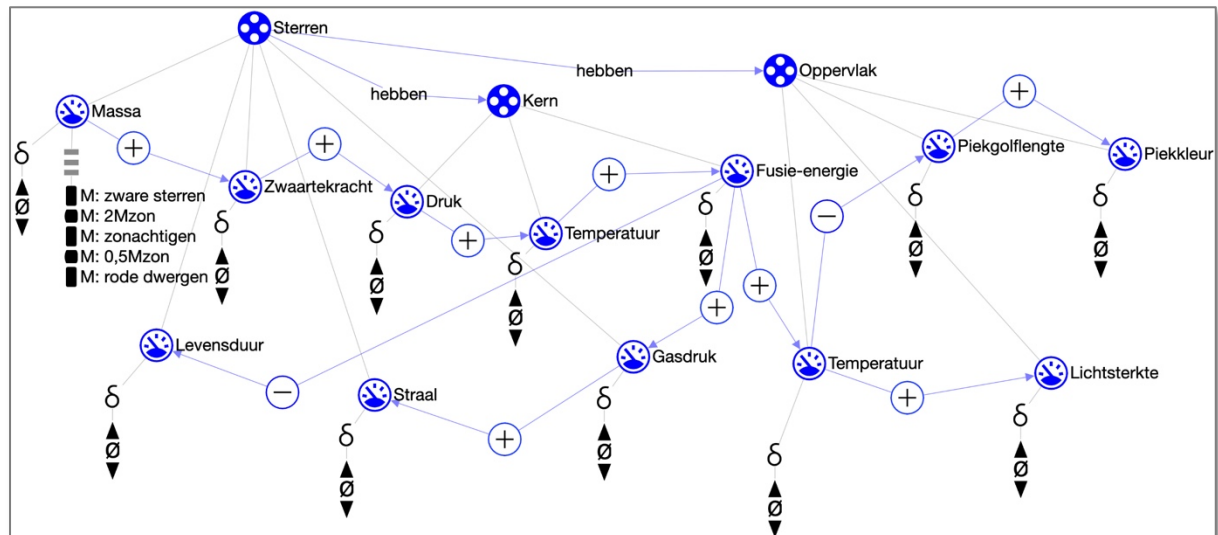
Sterren

hebben

Oppervlak

hebben

Kern

Massa

$\delta$

$\blacktriangle$
Ø
$\blacktriangledown$

M: zware sterren
M: 2Mzon
M: zonachtigen
M: 0,5Mzon
M: rode dwergen

+

Zwaartekracht

$\delta$

$\blacktriangle$
Ø
$\blacktriangledown$

+

Druk

$\delta$

$\blacktriangle$
Ø
$\blacktriangledown$

+

Temperatuur

$\delta$

$\blacktriangle$
Ø
$\blacktriangledown$

+

Fusie-energie

$\delta$

$\blacktriangle$
Ø
$\blacktriangledown$

+

Piekgolflengte

$\delta$

$\blacktriangle$
Ø
$\blacktriangledown$

Piekkleur

$\delta$

$\blacktriangle$
Ø
$\blacktriangledown$

−

+

+

Levensduur

$\delta$

$\blacktriangle$
Ø
$\blacktriangledown$

−

Straal

$\delta$

$\blacktriangle$
Ø
$\blacktriangledown$

+

Gasdruk

$\delta$

$\blacktriangle$
Ø
$\blacktriangledown$

Temperatuur

$\delta$

$\blacktriangle$
Ø
$\blacktriangledown$

+

Lichtsterkte

$\delta$

$\blacktriangle$
Ø
$\blacktriangledown$